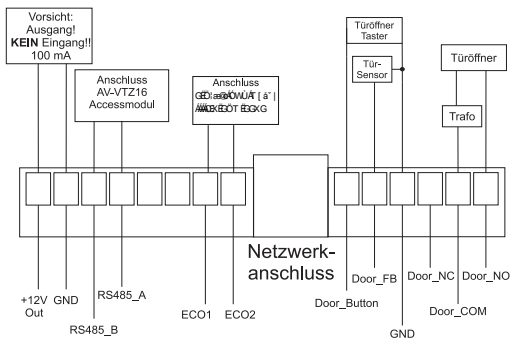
Vorsicht:
Ausgang!
**KEIN** Eingang!!
100 mA

Anschluss
AV-VTZ16
Accessmodul

Anschluss
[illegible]

Türöffner
Taster

Tür-
Sensor

Türöffner

Trafo

Netzwerk-
anschluss

+12V
Out

GND

RS485_B

RS485_A

ECO1

ECO2

Door_Button

Door_FB

GND

Door_NC

Door_COM

Door_NO